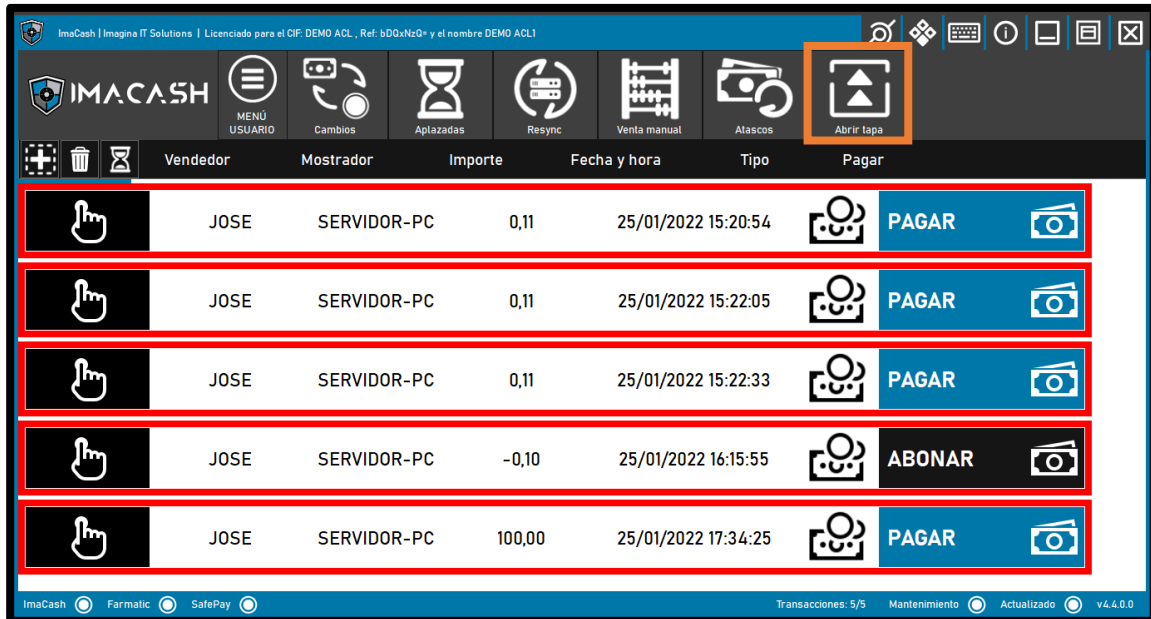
ImaCash | Imagina IT Solutions | Licenciado para el CIF: DEMO ACL , Ref: bDQxNzQ= y el nombre DEMO ACL1

IMACASH

MENÚ USUARIO

Cambios

Aplazadas

Resync

Venta manual

Atascos

Abrir tapa

| | Vendedor | Mostrador | Importe | Fecha y hora | Tipo | Pagar |
|---|---|---|---|---|---|---|
| | JOSE | SERVIDOR-PC | 0,11 | 25/01/2022 15:20:54 | | PAGAR |
| | JOSE | SERVIDOR-PC | 0,11 | 25/01/2022 15:22:05 | | PAGAR |
| | JOSE | SERVIDOR-PC | 0,11 | 25/01/2022 15:22:33 | | PAGAR |
| | JOSE | SERVIDOR-PC | -0,10 | 25/01/2022 16:15:55 | | ABONAR |
| | JOSE | SERVIDOR-PC | 100,00 | 25/01/2022 17:34:25 | | PAGAR |

ImaCash Farmatic SafePay

Transacciones: 5/5 Mantenimiento Actualizado v4.4.0.0